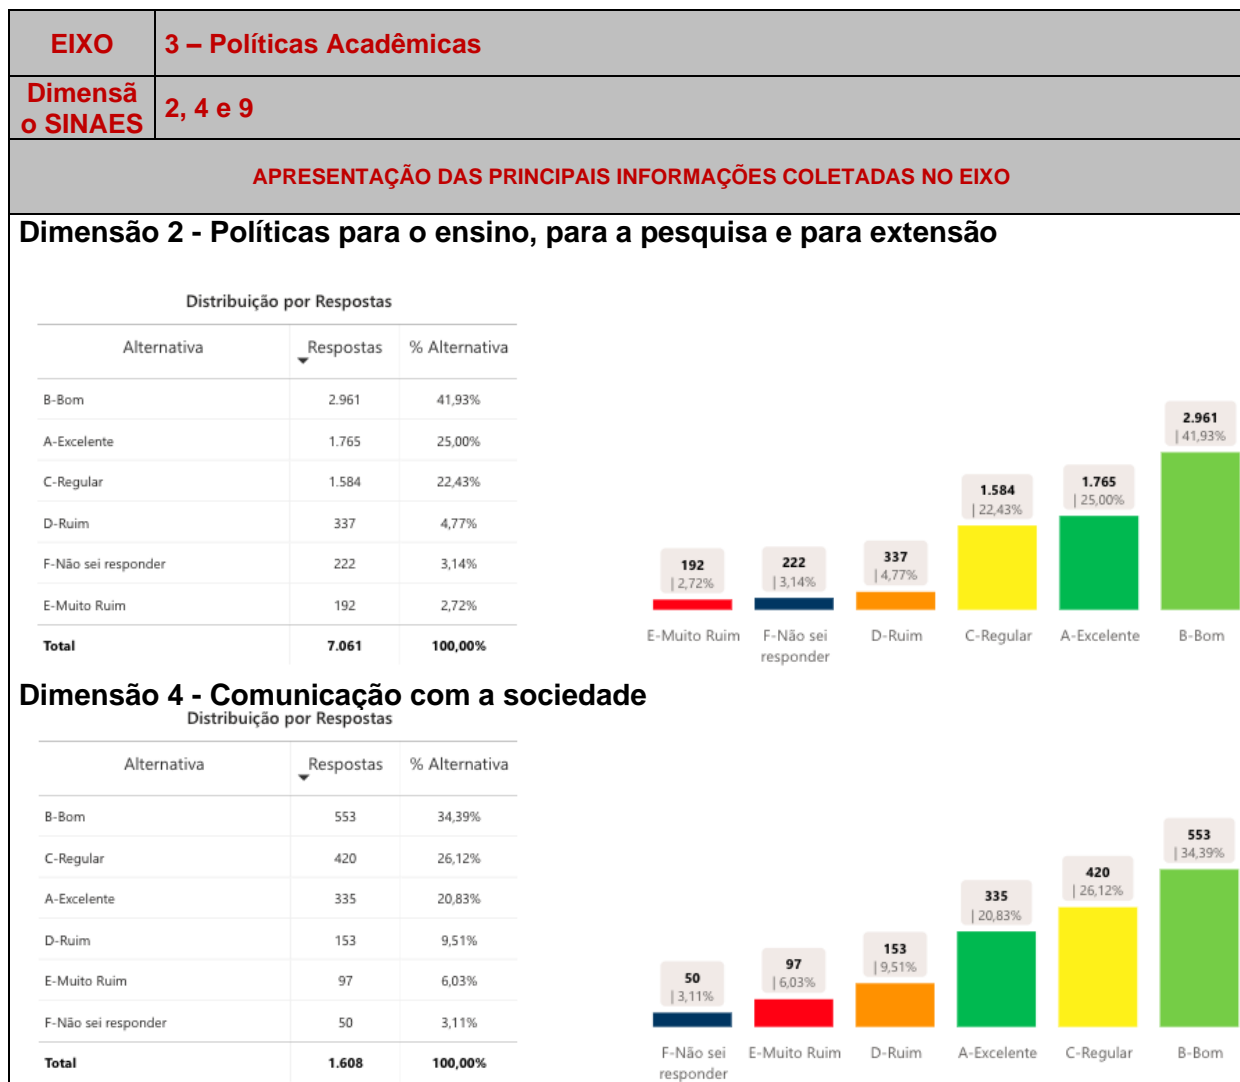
| EIXO | 3 – Políticas Acadêmicas |
|---|---|
| Dimensão SINAES | 2, 4 e 9 |

APRESENTAÇÃO DAS PRINCIPAIS INFORMAÇÕES COLETADAS NO EIXO

Dimensão 2 - Políticas para o ensino, para a pesquisa e para extensão

Distribuição por Respostas

| Alternativa | Respostas | % Alternativa |
|---|---|---|
| B-Bom | 2.961 | 41,93% |
| A-Excelente | 1.765 | 25,00% |
| C-Regular | 1.584 | 22,43% |
| D-Ruim | 337 | 4,77% |
| F-Não sei responder | 222 | 3,14% |
| E-Muito Ruim | 192 | 2,72% |
| Total | 7.061 | 100,00% |

192 | 2,72%
222 | 3,14%
337 | 4,77%
1.584 | 22,43%
1.765 | 25,00%
2.961 | 41,93%

E-Muito Ruim
F-Não sei responder
D-Ruim
C-Regular
A-Excelente
B-Bom

Dimensão 4 - Comunicação com a sociedade

Distribuição por Respostas

| Alternativa | Respostas | % Alternativa |
|---|---|---|
| B-Bom | 553 | 34,39% |
| C-Regular | 420 | 26,12% |
| A-Excelente | 335 | 20,83% |
| D-Ruim | 153 | 9,51% |
| E-Muito Ruim | 97 | 6,03% |
| F-Não sei responder | 50 | 3,11% |
| Total | 1.608 | 100,00% |

50 | 3,11%
97 | 6,03%
153 | 9,51%
335 | 20,83%
420 | 26,12%
553 | 34,39%

F-Não sei responder
E-Muito Ruim
D-Ruim
A-Excelente
C-Regular
B-Bom